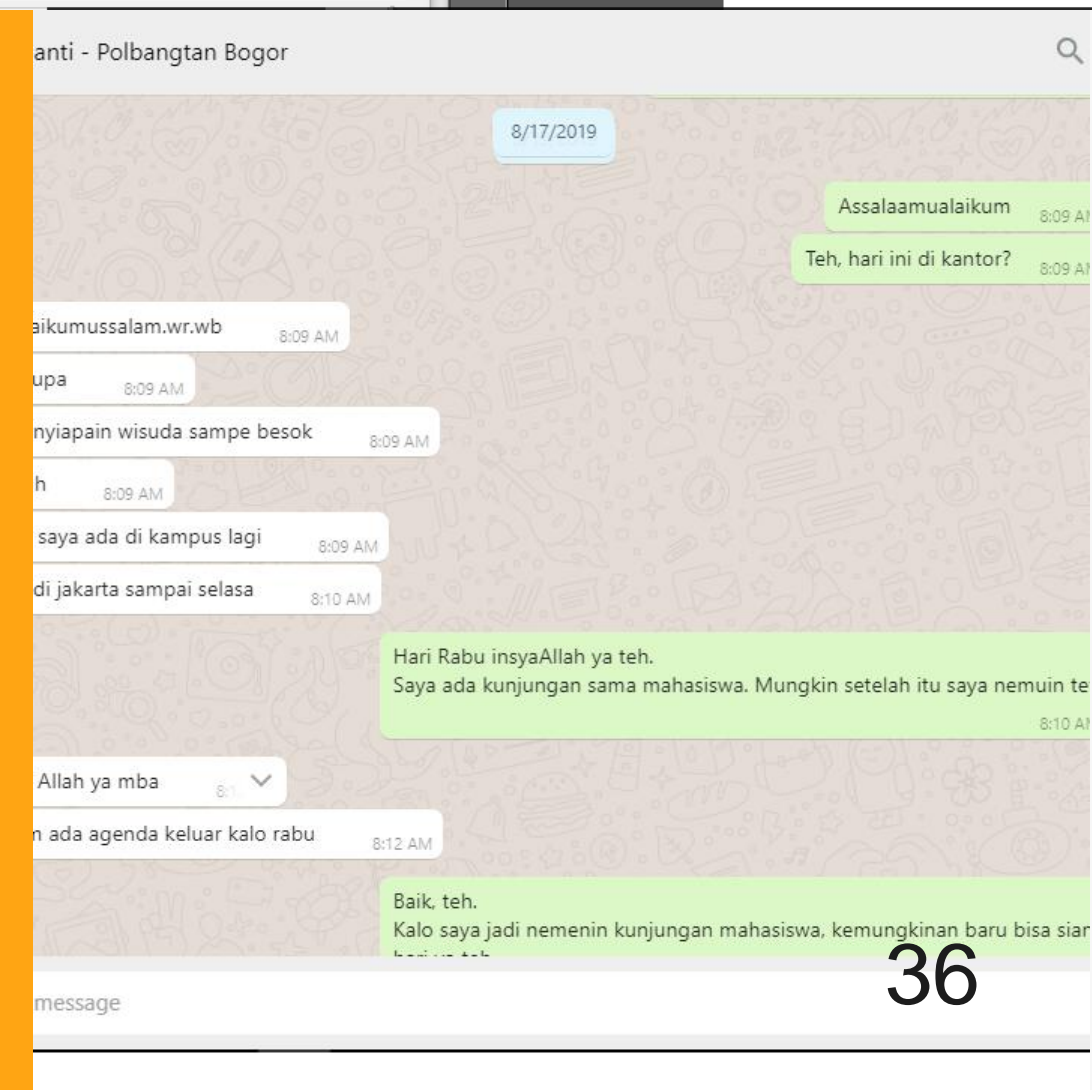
anti - Polbangtan Bogor

8/17/2019

Assalaamualaikum 8:09 AM

Teh, hari ini di kantor? 8:09 AM

aikumussalam.wr.wb 8:09 AM

upa 8:09 AM

nyiapain wisuda sampe besok 8:09 AM

h 8:09 AM

saya ada di kampus lagi 8:09 AM

di jakarta sampai selasa 8:10 AM

Hari Rabu insyaAllah ya teh.
Saya ada kunjungan sama mahasiswa. Mungkin setelah itu saya nemuin te
8:10 AM

Allah ya mba 8:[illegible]

n ada agenda keluar kalo rabu 8:12 AM

Baik, teh.
Kalo saya jadi nemenin kunjungan mahasiswa, kemungkinan baru bisa sian
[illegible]

36

message